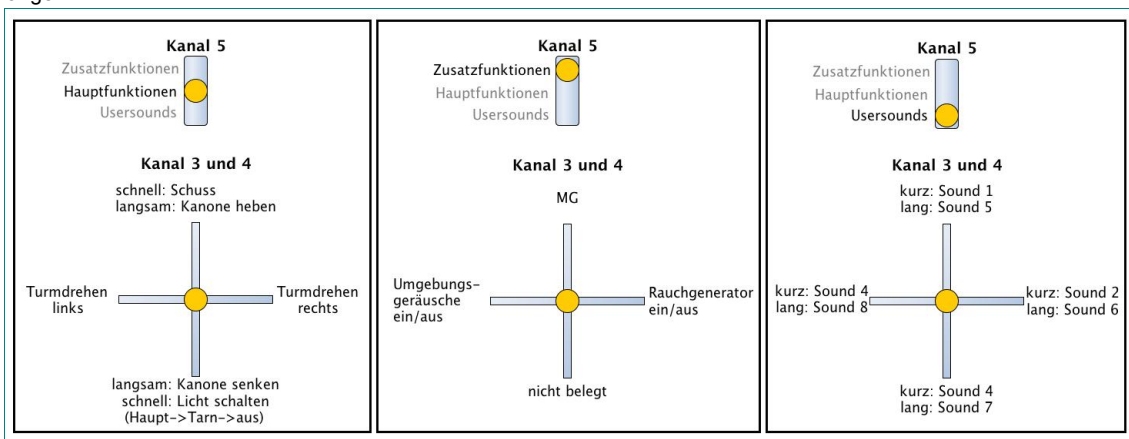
Kanal 5
Zusatzfunktionen
Hauptfunktionen
Usersounds

Kanal 3 und 4

schnell: Schuss
langsam: Kanone heben

Turmdrehen links

Turmdrehen rechts

langsam: Kanone senken
schnell: Licht schalten
(Haupt->Tarn->aus)

Kanal 5
Zusatzfunktionen
Hauptfunktionen
Usersounds

Kanal 3 und 4

MG

Umgebungsgeräusche ein/aus

Rauchgenerator ein/aus

nicht belegt

Kanal 5
Zusatzfunktionen
Hauptfunktionen
Usersounds

Kanal 3 und 4

kurz: Sound 1
lang: Sound 5

kurz: Sound 4
lang: Sound 8

kurz: Sound 2
lang: Sound 6

kurz: Sound 4
lang: Sound 7